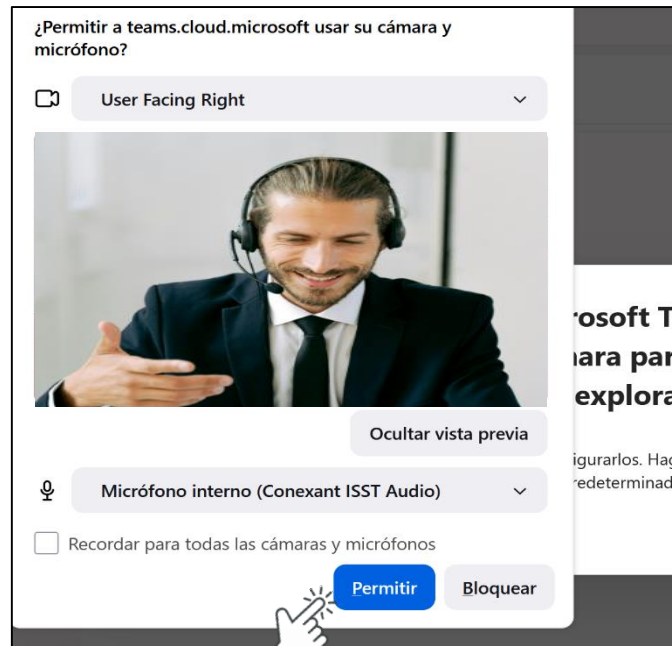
¿Permitir a teams.cloud.microsoft usar su cámara y micrófono?

User Facing Right

Ocultar vista previa

Micrófono interno (Conexant ISST Audio)

Recordar para todas las cámaras y micrófonos

Permitir

Bloquear

rosoft T
nara par
explora

igurarlos. Hag
redeterminad